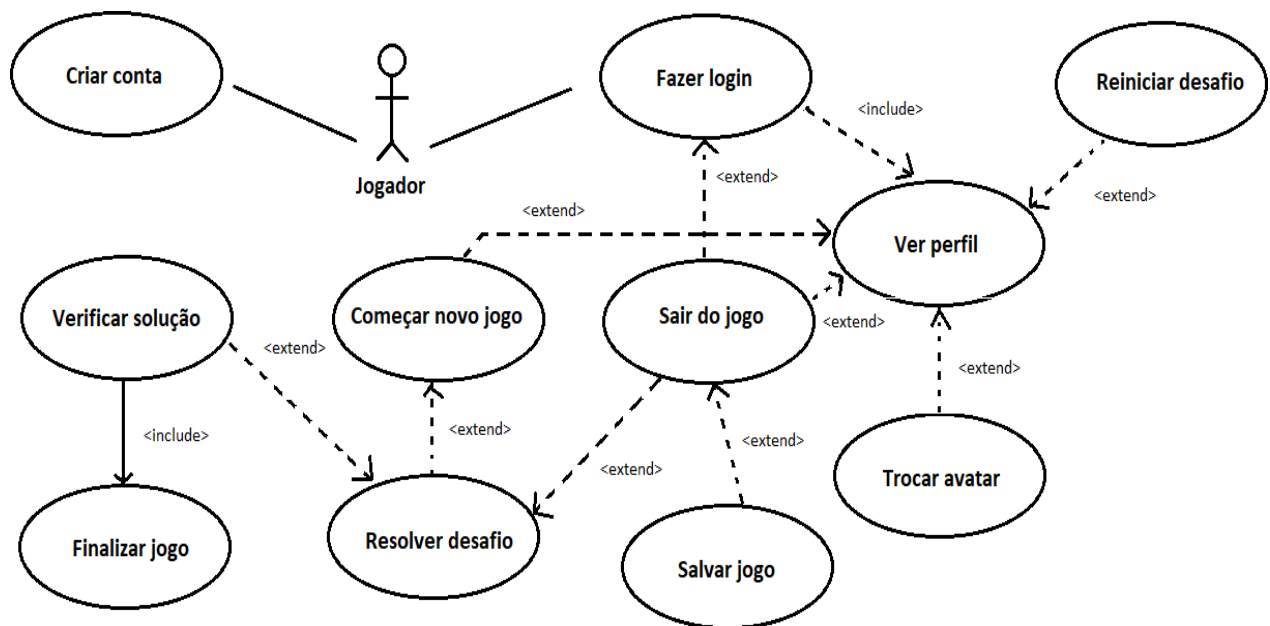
Criar conta

Jogador

Fazer login

<include>

Reiniciar desafio

<extend>

<extend>

<extend>

Ver perfil

Verificar solução

Começar novo jogo

Sair do jogo

<extend>

<extend>

<extend>

<include>

<extend>

<extend>

<extend>

Trocar avatar

Finalizar jogo

Resolver desafio

Salvar jogo